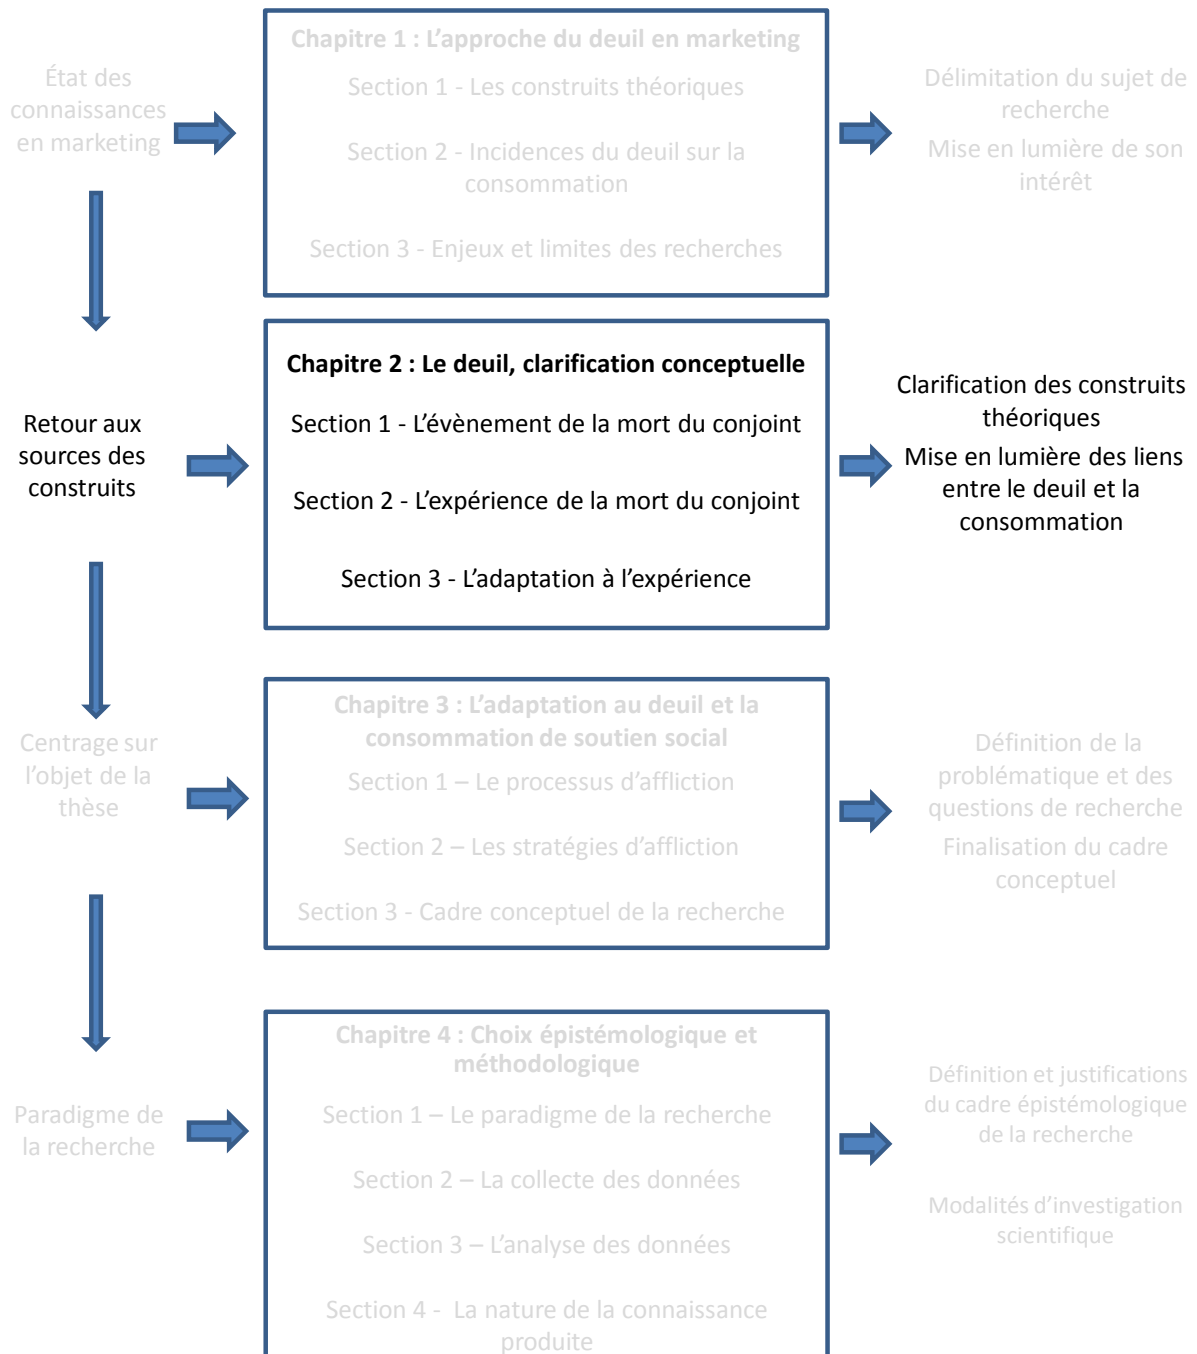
État des connaissances en marketing

Chapitre 1 : L'approche du deuil en marketing

Section 1 - Les construits théoriques

Section 2 - Incidences du deuil sur la consommation

Section 3 - Enjeux et limites des recherches

Délimitation du sujet de recherche

Mise en lumière de son intérêt

Retour aux sources des construits

Chapitre 2 : Le deuil, clarification conceptuelle

Section 1 - L'évènement de la mort du conjoint

Section 2 - L'expérience de la mort du conjoint

Section 3 - L'adaptation à l'expérience

Clarification des construits théoriques

Mise en lumière des liens entre le deuil et la consommation

Centrage sur l'objet de la thèse

Chapitre 3 : L'adaptation au deuil et la consommation de soutien social

Section 1 – Le processus d'affliction

Section 2 – Les stratégies d'affliction

Section 3 - Cadre conceptuel de la recherche

Définition de la problématique et des questions de recherche

Finalisation du cadre conceptuel

Paradigme de la recherche

Chapitre 4 : Choix épistémologique et méthodologique

Section 1 – Le paradigme de la recherche

Section 2 – La collecte des données

Section 3 – L'analyse des données

Section 4 - La nature de la connaissance produite

Définition et justifications du cadre épistémologique de la recherche

Modalités d'investigation scientifique